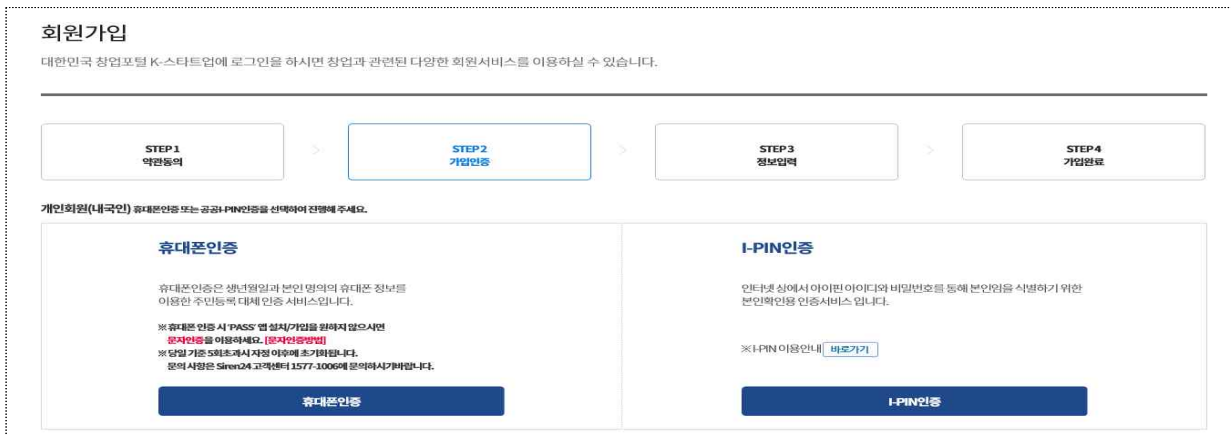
회원가입

대한민국 창업포털 K-스타트업에 로그인을 하시면 창업과 관련된 다양한 회원서비스를 이용하실 수 있습니다.

STEP1
약관동의

STEP2
가입인증

STEP3
정보입력

STEP4
가입완료

개인회원(내국인) 휴대폰인증 또는 공공I-PIN인증을 선택하여 진행해 주세요.

휴대폰인증

휴대폰인증은 생년월일과 본인 명의의 휴대폰 정보를 이용한 주민등록 대체 인증 서비스입니다.

※휴대폰 인증 시 'PASS' 앱 설치/가입을 원하지 않으시면 문자인증을 이용하세요. [문자인증방법]
※당일 기준 5회초과시 자정 이후에 초기화됩니다.
문의 사항은 Siren24 고객센터 1577-1006에 문의하시기바랍니다.

휴대폰인증

I-PIN인증

인터넷 상에서 아이핀 아이디와 비밀번호를 통해 본인임을 식별하기 위한 본인확인용 인증서비스 입니다.

※I-PIN 이용안내 바로가기

I-PIN인증